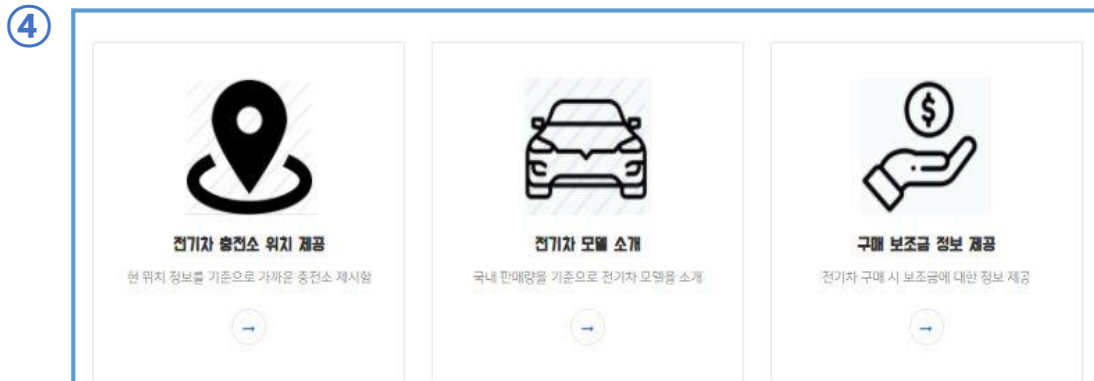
④

전기차 충전소 위치 제공

현 위치 정보를 기준으로 가까운 충전소 제시함

→

전기차 모델 소개

국내 판매량을 기준으로 전기차 모델을 소개

→

구매 보조금 정보 제공

전기차 구매 시 보조금에 대한 정보 제공

→